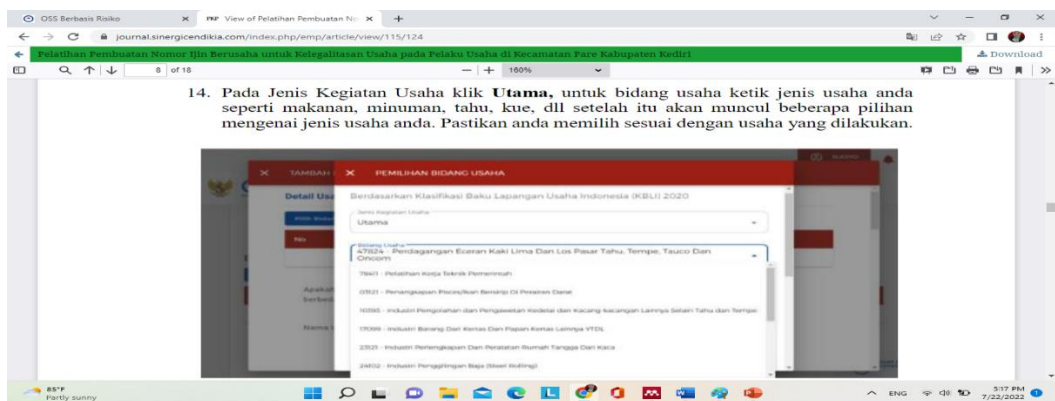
OSS Berbasis Risiko
View of Pelatihan Pembuatan No
journal.sinergicendikia.com/index.php/emp/article/view/115/124
Pelatihan Pembuatan Nomor Ijin Berusaha untuk Kelegalitasan Usaha pada Pelaku Usaha di Kecamatan Pare Kabupaten Kediri
Download
8 of 18
160%

14. Pada Jenis Kegiatan Usaha klik **Utama,** untuk bidang usaha ketik jenis usaha anda seperti makanan, minuman, tahu, kue, dll setelah itu akan muncul beberapa pilihan mengenai jenis usaha anda. Pastikan anda memilih sesuai dengan usaha yang dilakukan.

TAMBAH
Detail Usa
No
Apakah
berbed
Nama
PEMILIHAN BIDANG USAHA
Berdasarkan Klasifikasi Baku Lapangan Usaha Indonesia (KBLI) 2020
Jenis Kegiatan Usaha
Utama
Bidang Usaha
47824 - Perdagangan Eceran Kaki Lima Dan Los Pasar Tahu, Tempe, Tauco Dan Oncom
78411 - Pelatihan Kerja Teknik Pemerintah
03121 - Penangkapan Pisces/Ikan Bersirip Di Perairan Danau
10393 - Industri Pengolahan dan Pengawetan Kedelai dan Kacang-kacangan Lainnya Selain Tahu dan Tempe
17099 - Industri Barang Dari Kertas Dan Papan Kertas Lainnya YTDL
23121 - Industri Perlengkapan Dan Peralatan Rumah Tangga Dari Kaca
24102 - Industri Penggilingan Baja (Steel Rolling)

85°F
Partly sunny
ENG
5:17 PM
7/22/2022